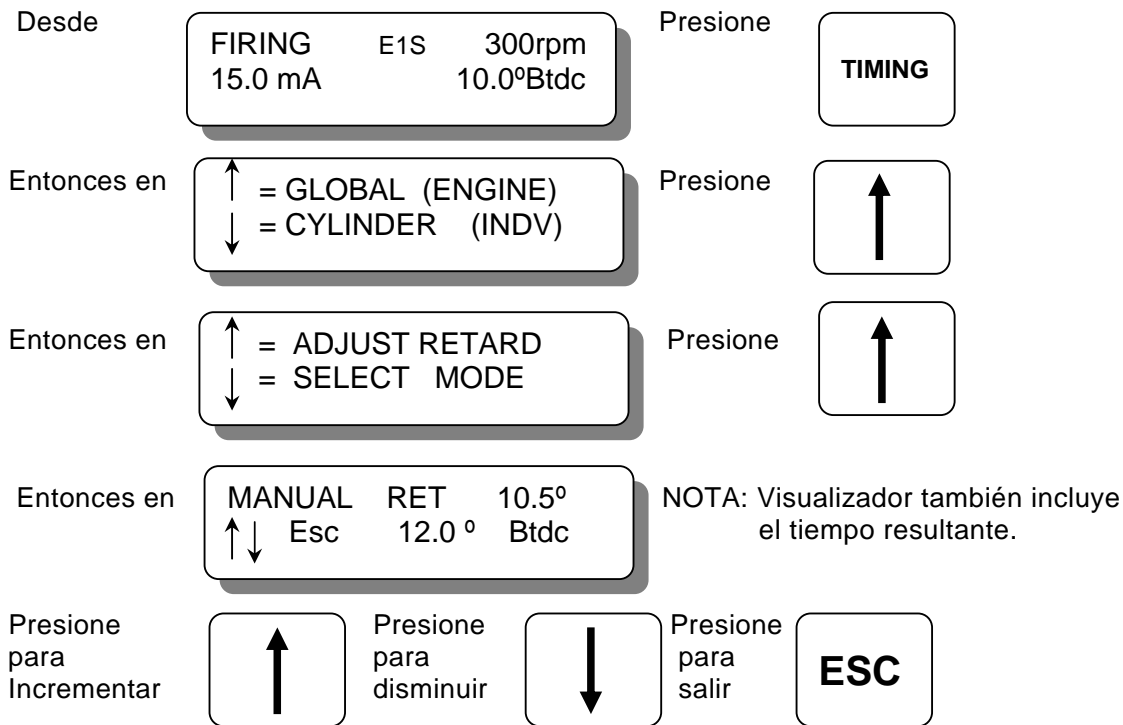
Desde

FIRING E1S 300rpm
15.0 mA 10.0ºBtdc

Presione

TIMING

Entonces en

↑ = GLOBAL (ENGINE)
↓ = CYLINDER (INDV)

Presione

↑

Entonces en

↑ = ADJUST RETARD
↓ = SELECT MODE

Presione

↑

Entonces en

MANUAL RET 10.5º
↑↓ Esc 12.0 º Btdc

NOTA: Visualizador también incluye el tiempo resultante.

Presione para Incrementar

↑

Presione para disminuir

↓

Presione para salir

ESC